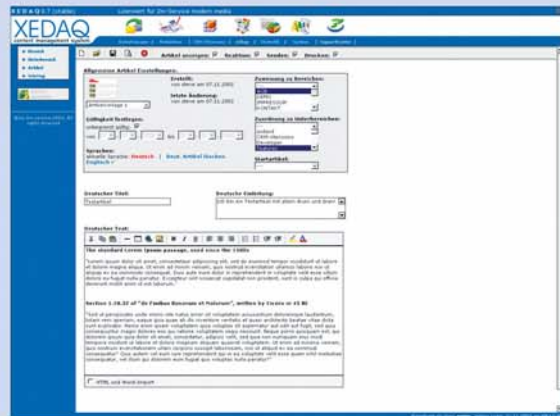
XEDAQ 0.7 (stable)

Lösenwert für On-Service modern media

XEDAQ
content management system

Neues
Übersicht
Artikel
Beitrag

Artikel anzeigen: Rubriken: Senden: Drucken:

Allgemeine Artikel Einstellungen:

Erstellt:
von steve am 07.11.2001

letzte Änderung:
von steve am 07.11.2001

Zuordnung zu Rubriken:

Zuordnung zu Unterbereichen:

Gültigkeit festlegen:
unbegrenzt gültig:
von: bis:

Sprachen:
aktuelle Sprache: Deutsch | Neue Artikel lesen
Englisch

Startartikel:

Deutscher Titel:

Deutsche Einleitung:

Deutscher Text:

The standard Lorem Ipsum passage, used since the 1500s

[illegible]

Section 1.10.32 of "de Finibus Bonorum et Malorum", written by Cicero in 45 BC

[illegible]

HTML und Word-Import